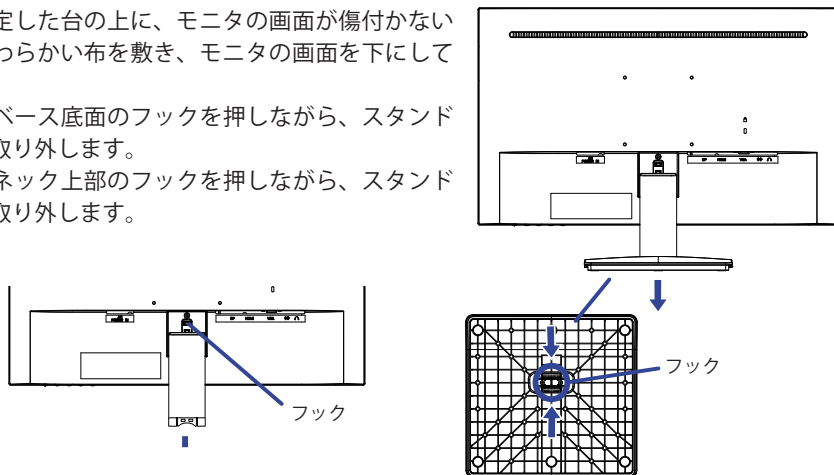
定した台の上に、モニタの画面が傷付かない
わらかい布を敷き、モニタの画面を下にして

ベース底面のフックを押しながら、スタンド
取り外します。
ネック上部のフックを押しながら、スタンド
取り外します。

フック

フック